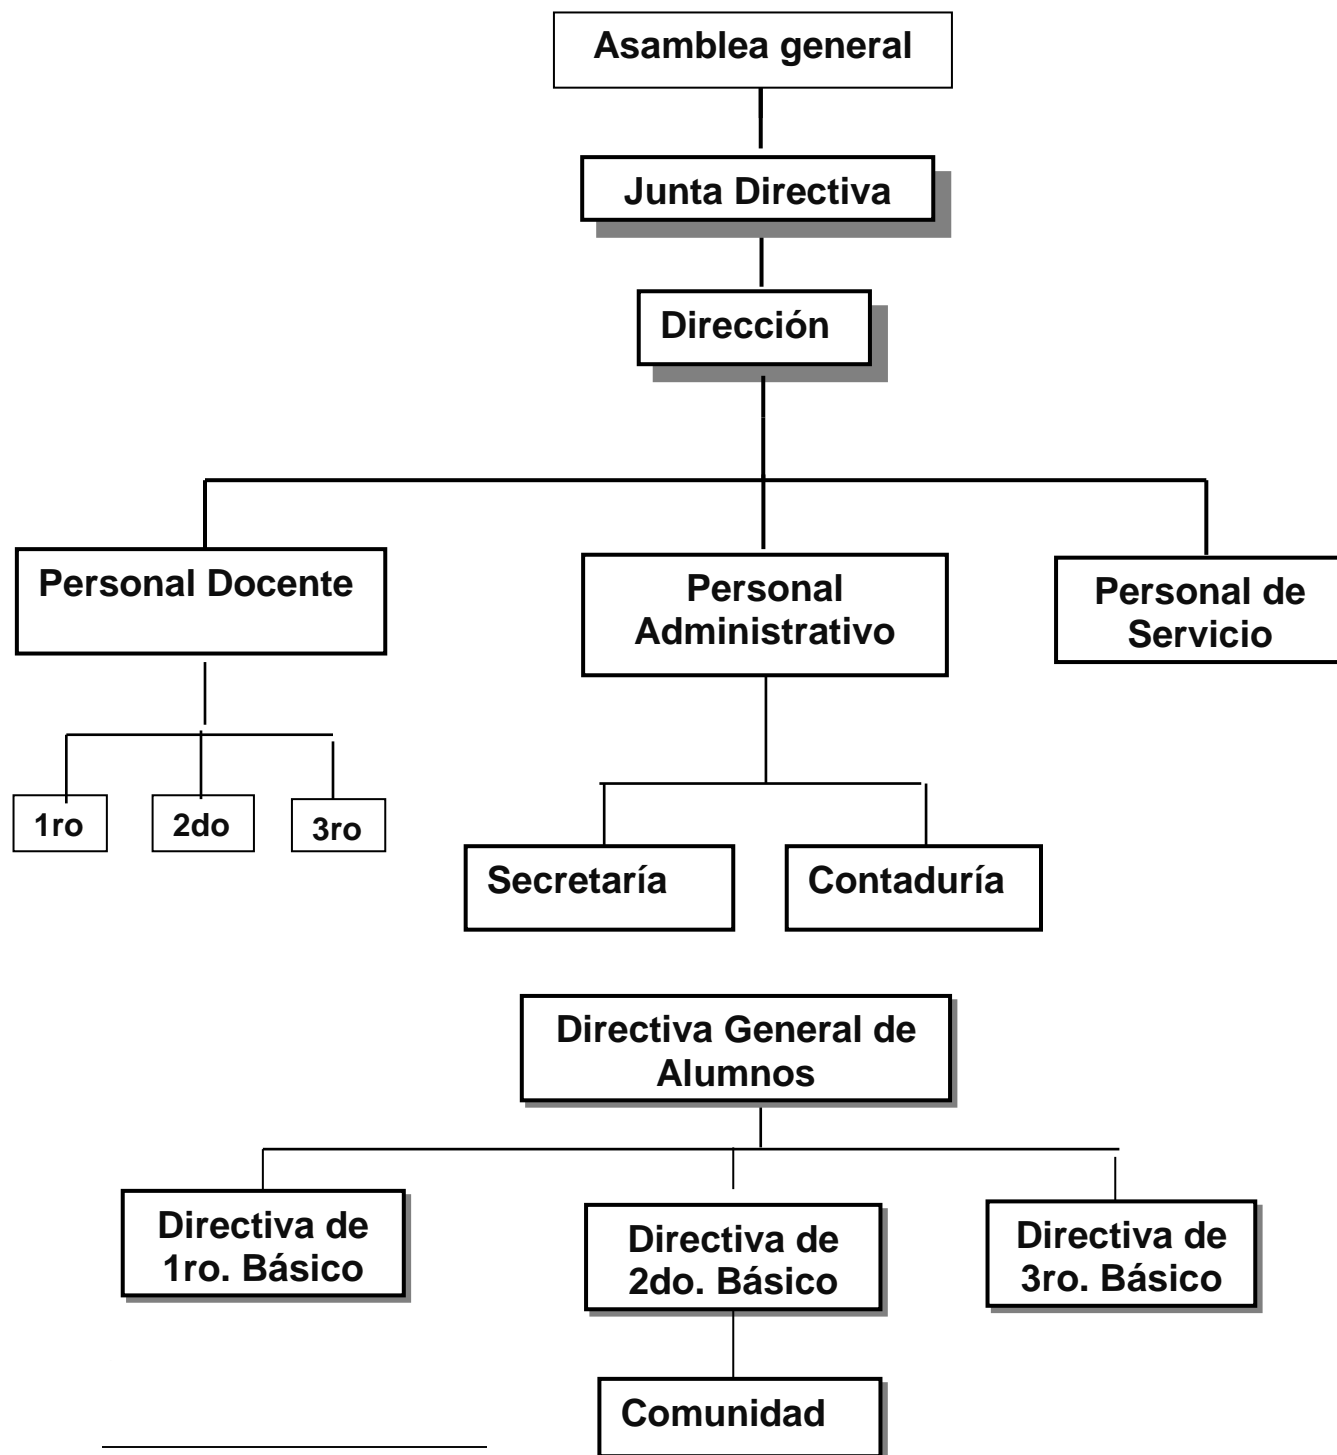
Asamblea general

Junta Directiva

Dirección

Personal Docente

Personal Administrativo

Personal de Servicio

1ro

2do

3ro

Secretaría

Contaduría

Directiva General de Alumnos

Directiva de 1ro. Básico

Directiva de 2do. Básico

Directiva de 3ro. Básico

Comunidad